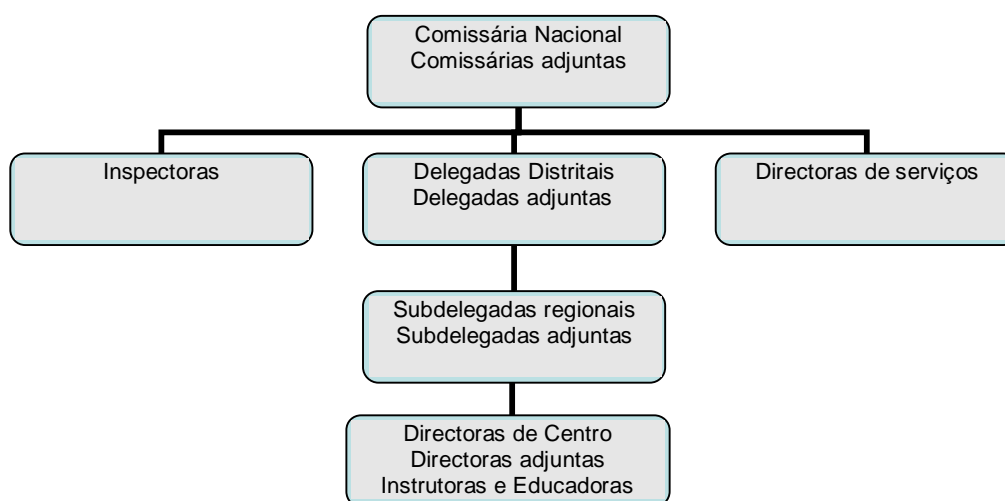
Comissária Nacional
Comissárias adjuntas

Inspectoras

Delegadas Distritais
Delegadas adjuntas

Directoras de serviços

Subdelegadas regionais
Subdelegadas adjuntas

Directoras de Centro
Directoras adjuntas
Instrutoras e Educadoras